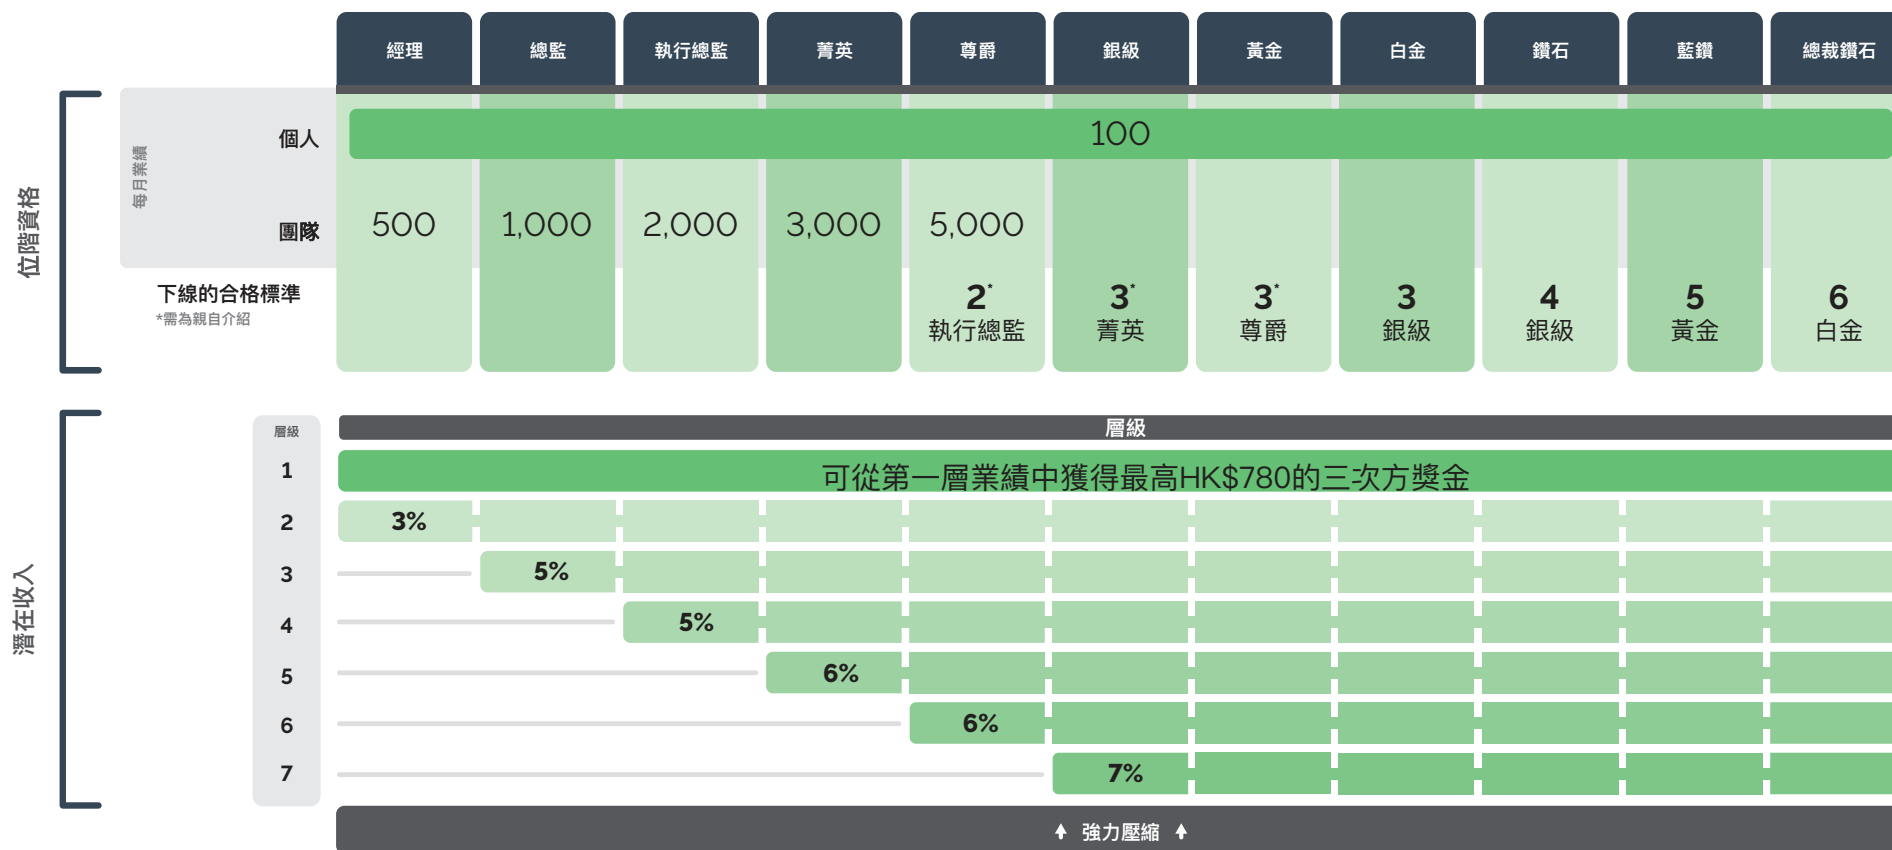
經理 總監 執行總監 菁英 尊爵 銀級 黃金 白金 鑽石 藍鑽 總裁鑽石

位階資格

每月業績

個人 100

團隊 500 1,000 2,000 3,000 5,000

下線的合格標準
*需為親自介紹

$2^*$ 執行總監
$3^*$ 菁英
$3^*$ 尊爵
3 銀級
4 銀級
5 黃金
6 白金

潛在收入

層級

層級
1 可從第一層業績中獲得最高HK$780的三次方獎金
2 3%
3 5%
4 5%
5 6%
6 6%
7 7%

強力壓縮